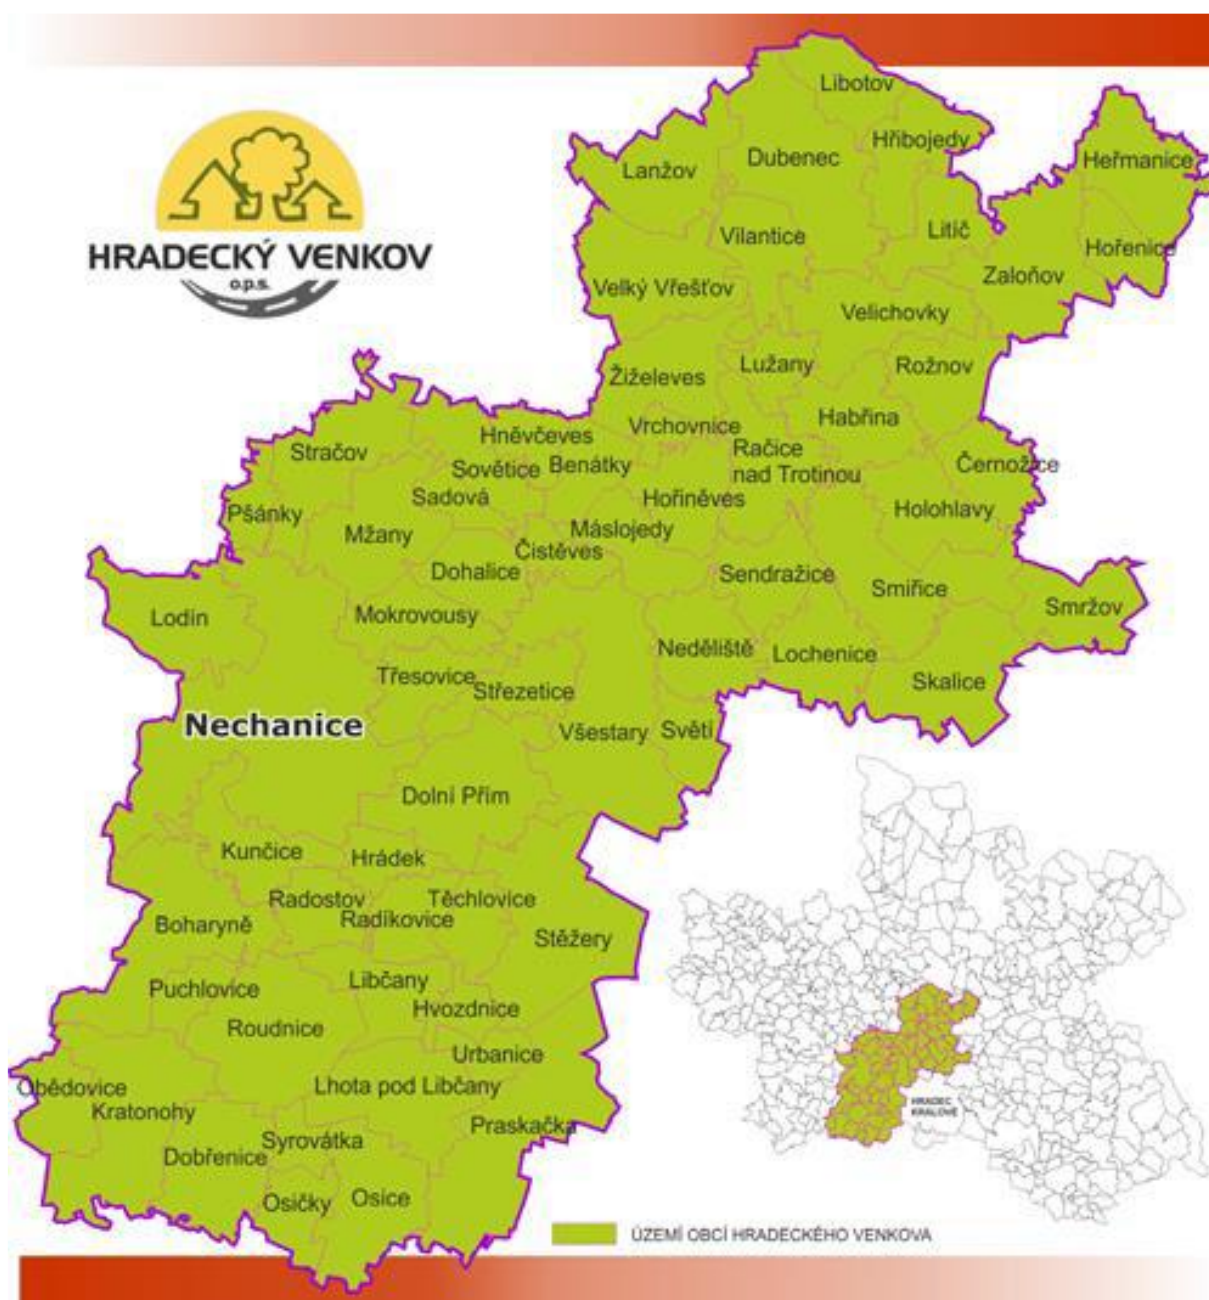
HRADECKÝ VENKOV
o.p.s.

Libotov
Hřibojedy
Heřmanice
Lanžov
Dubenec
Litič
Hořenice
Vilantice
Zaloňov
Velký Vřešťov
Velichovky
Žiželeves
Lužany
Rožnov
Vrchovnice
Habřina
Hněvčeves
Račice nad Trotinou
Černožice
Stračov
Sovětice
Benátky
Sadová
Hořiněves
Holohlavy
Pšánky
Mžany
Máslojedy
Čistěves
Dohalice
Sendražice
Smiřice
Smržov
Lodín
Mokrovousy
Neděliště
Lochenice
Skalice
Třesovice
Střezetice
Nechanice
Všestary
Světí
Dolní Přím
Kunčice
Hrádek
Radostov
Těchlovice
Radíkovice
Boharyně
Stěžery
Puchlovice
Libčany
Hvozdnice
Roudnice
Urbanice
Obědovice
Lhota pod Libčany
Kratonohy
Praskačka
Syrovátka
Dobřenice
Osičky
Osice

HRADEC KRÁLOVÉ

ÚZEMÍ OBCÍ HRADECKÉHO VENKOVA